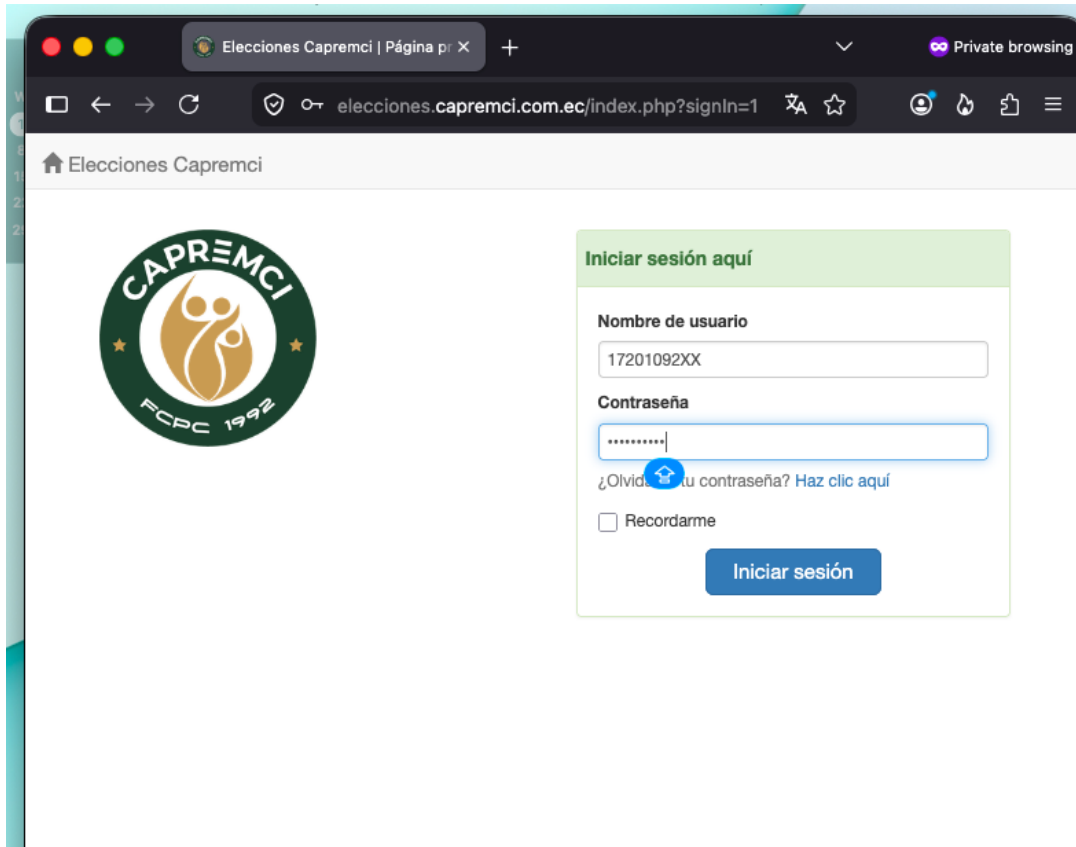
Elecciones Capremci | Página pr ×
+
Private browsing
elecciones.capremci.com.ec/index.php?signIn=1

Elecciones Capremci

CAPREMCI
FCPC 1992

Iniciar sesión aquí

Nombre de usuario
17201092XX

Contraseña
••••••••••

¿Olvida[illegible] tu contraseña? Haz clic aquí

Recordarme

Iniciar sesión